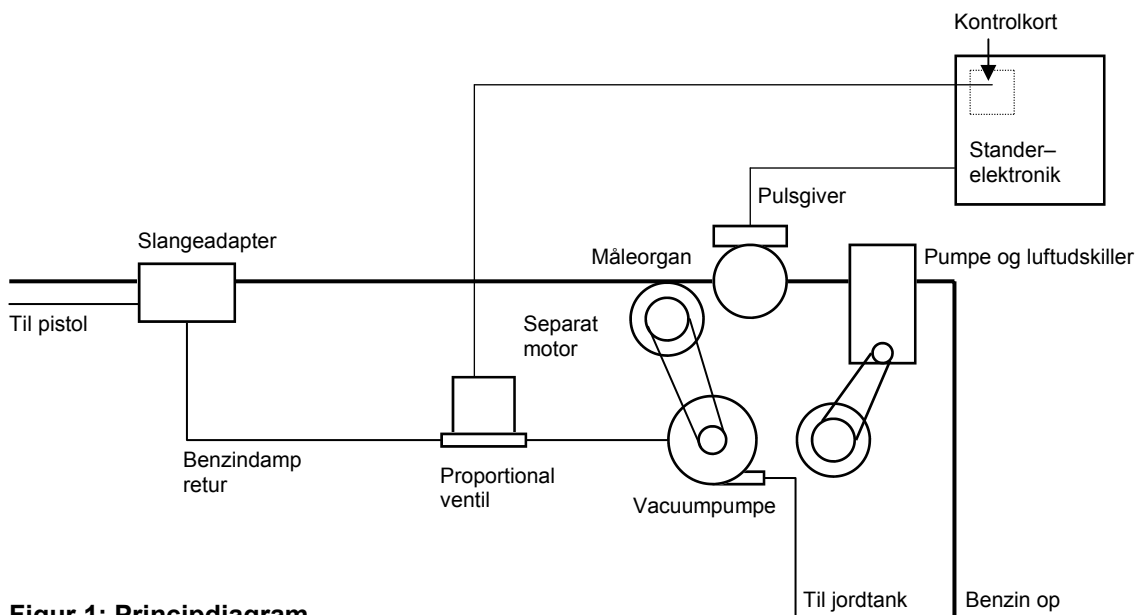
Kontrolkort

Stander–elektronik

Pulsgiver

Slangeadapter

Måleorgan

Pumpe og luftudskiller

Til pistol

Separat motor

Benzindamp retur

Proportional ventil

Vacuumpumpe

Til jordtank

Benzin op

Figur 1: Principdiagram